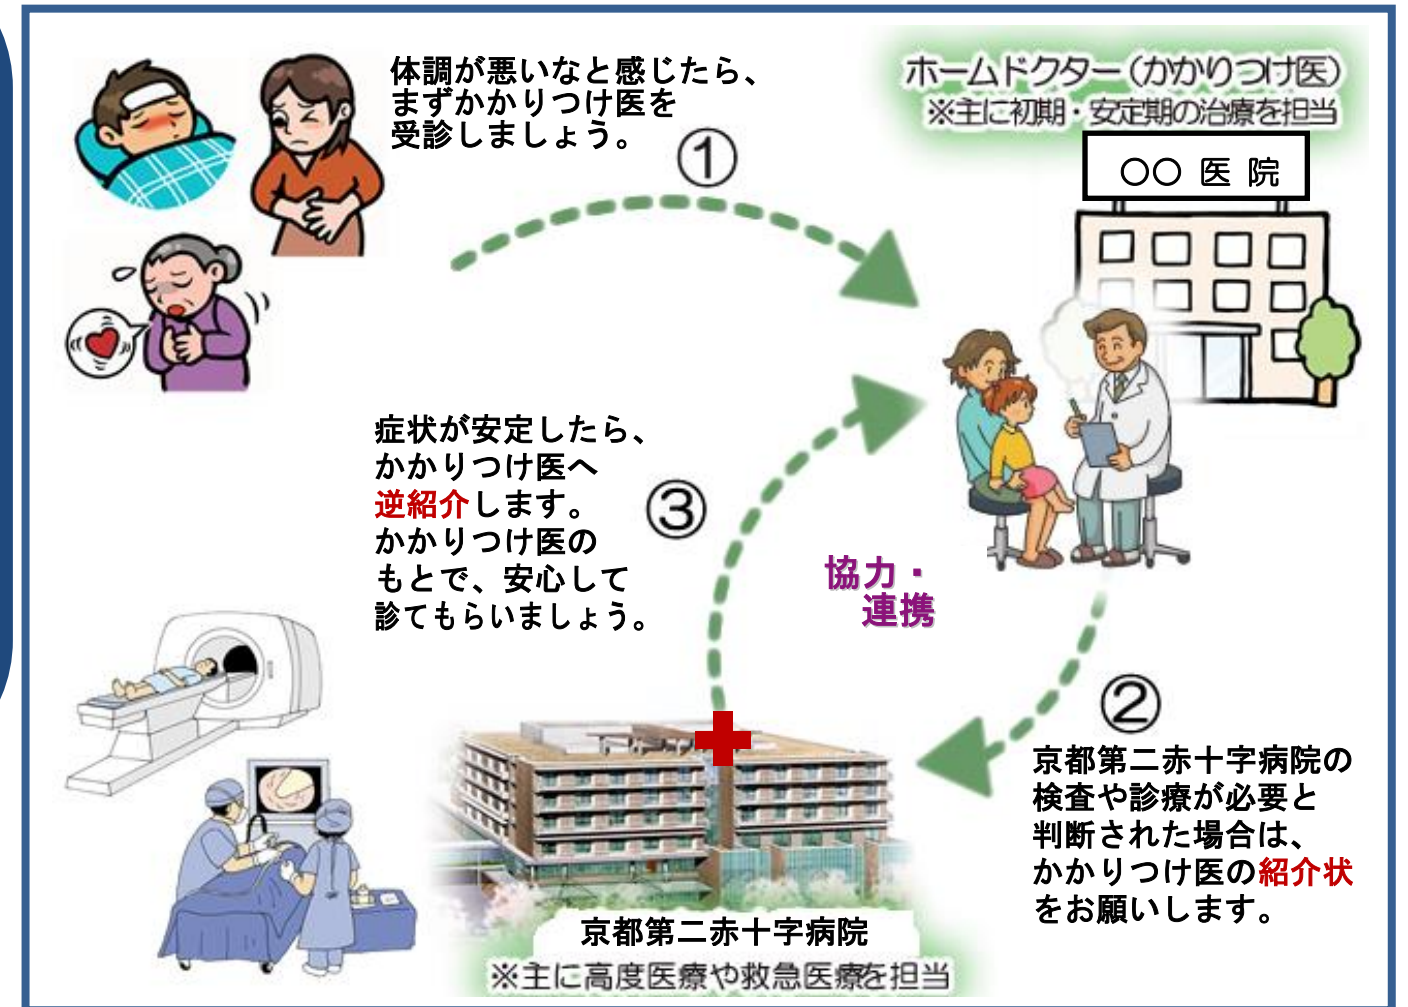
体調が悪いなと感じたら、
まずかかりつけ医を
受診しましょう。

①

ホームドクター（かかりつけ医）
※主に初期・安定期の治療を担当

○○ 医 院

症状が安定したら、
かかりつけ医へ
逆紹介します。
かかりつけ医の
もとで、安心して
診てもらいましょう。

③

協力・
連携

②

京都第二赤十字病院の
検査や診療が必要と
判断された場合は、
かかりつけ医の紹介状
をお願いします。

京都第二赤十字病院
※主に高度医療や救急医療を担当